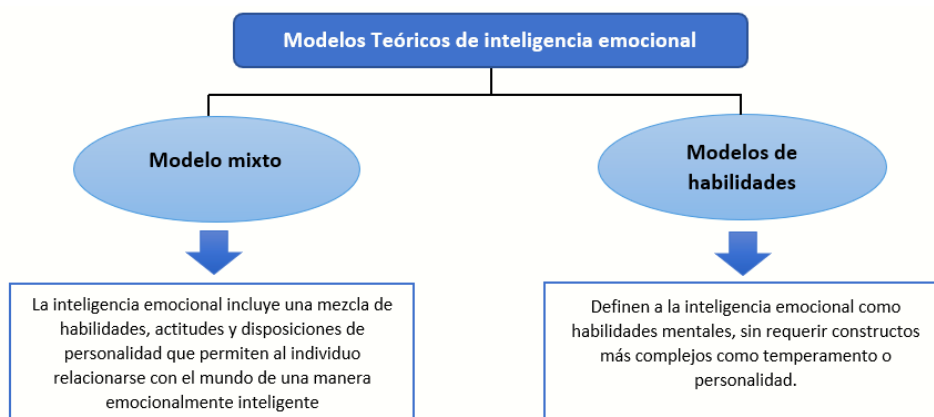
Modelos Teóricos de inteligencia emocional

Modelo mixto

Modelos de habilidades

La inteligencia emocional incluye una mezcla de habilidades, actitudes y disposiciones de personalidad que permiten al individuo relacionarse con el mundo de una manera emocionalmente inteligente

Definen a la inteligencia emocional como habilidades mentales, sin requerir constructos más complejos como temperamento o personalidad.